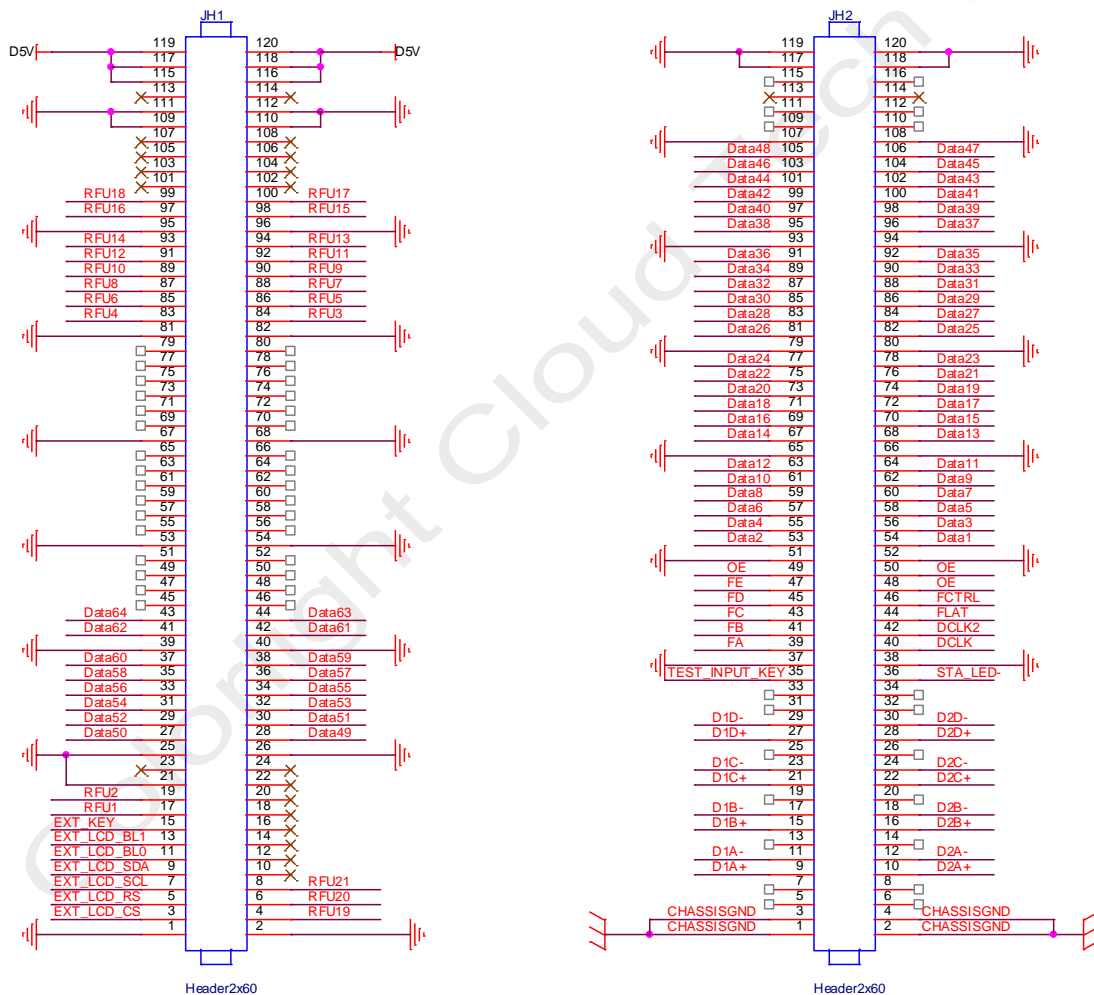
JH1

D5V 119 120 D5V
117 118
115 116
113 114
111 112
109 110
107 108
105 106
103 104
101 102
99 100
RFU18 99 100 RFU17
RFU16 97 98 RFU15
95 96
RFU14 93 94 RFU13
RFU12 91 92 RFU11
RFU10 89 90 RFU9
RFU8 87 88 RFU7
RFU6 85 86 RFU5
RFU4 83 84 RFU3
81 82
79 80
77 78
75 76
73 74
71 72
69 70
67 68
65 66
63 64
61 62
59 60
57 58
55 56
53 54
51 52
49 50
47 48
45 46
Data64 43 44 Data63
Data62 41 42 Data61
39 40
Data60 37 38 Data59
Data58 35 36 Data57
Data56 33 34 Data55
Data54 31 32 Data53
Data52 29 30 Data51
Data50 27 28 Data49
25 26
23 24
21 22
RFU2 19 20
RFU1 17 18
EXT_KEY 15 16
EXT_LCD_BL1 13 14
EXT_LCD_BL0 11 12
EXT_LCD_SDA 9 10
EXT_LCD_SCL 7 8 RFU21
EXT_LCD_RS 5 6 RFU20
EXT_LCD_CS 3 4 RFU19
1 2

Header2x60

JH2

119 120
117 118
115 116
113 114
111 112
109 110
107 108
Data48 105 106 Data47
Data46 103 104 Data45
Data44 101 102 Data43
Data42 99 100 Data41
Data40 97 98 Data39
Data38 95 96 Data37
93 94
Data36 91 92 Data35
Data34 89 90 Data33
Data32 87 88 Data31
Data30 85 86 Data29
Data28 83 84 Data27
Data26 81 82 Data25
79 80
Data24 77 78 Data23
Data22 75 76 Data21
Data20 73 74 Data19
Data18 71 72 Data17
Data16 69 70 Data15
Data14 67 68 Data13
65 66
Data12 63 64 Data11
Data10 61 62 Data9
Data8 59 60 Data7
Data6 57 58 Data5
Data4 55 56 Data3
Data2 53 54 Data1
51 52
OE 49 50 OE
FE 47 48 OE
FD 45 46 FCTRL
FC 43 44 FLAT
FB 41 42 DCLK2
FA 39 40 DCLK
37 38
TEST_INPUT_KEY 35 36 STA_LED-
33 34
31 32
D1D- 29 30 D2D-
D1D+ 27 28 D2D+
25 26
D1C- 23 24 D2C-
D1C+ 21 22 D2C+
19 20
D1B- 17 18 D2B-
D1B+ 15 16 D2B+
13 14
D1A- 11 12 D2A-
D1A+ 9 10 D2A+
7 8
5 6
CHASSISGND 3 4 CHASSISGND
CHASSISGND 1 2 CHASSISGND

Header2x60

Copyright Cloud Tech